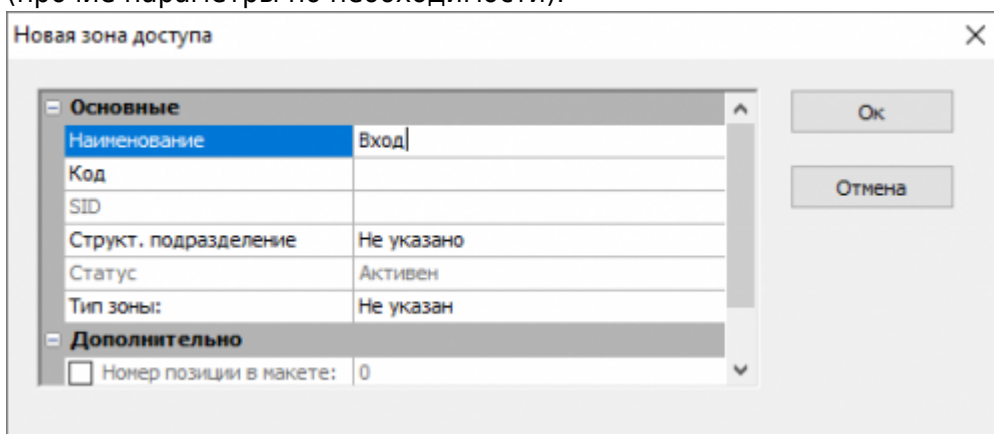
(прочие параметры по необходимости).

Новая зона доступа

×

Основные

| | |
|---|---|
| Наименование | Вход |
| Код | |
| SID | |
| Структ. подразделение | Не указано |
| Статус | Активен |
| Тип зоны: | Не указан |

Дополнительно

| | |
|---|---|
| Номер позиции в макете: | 0 |

Ок

Отмена